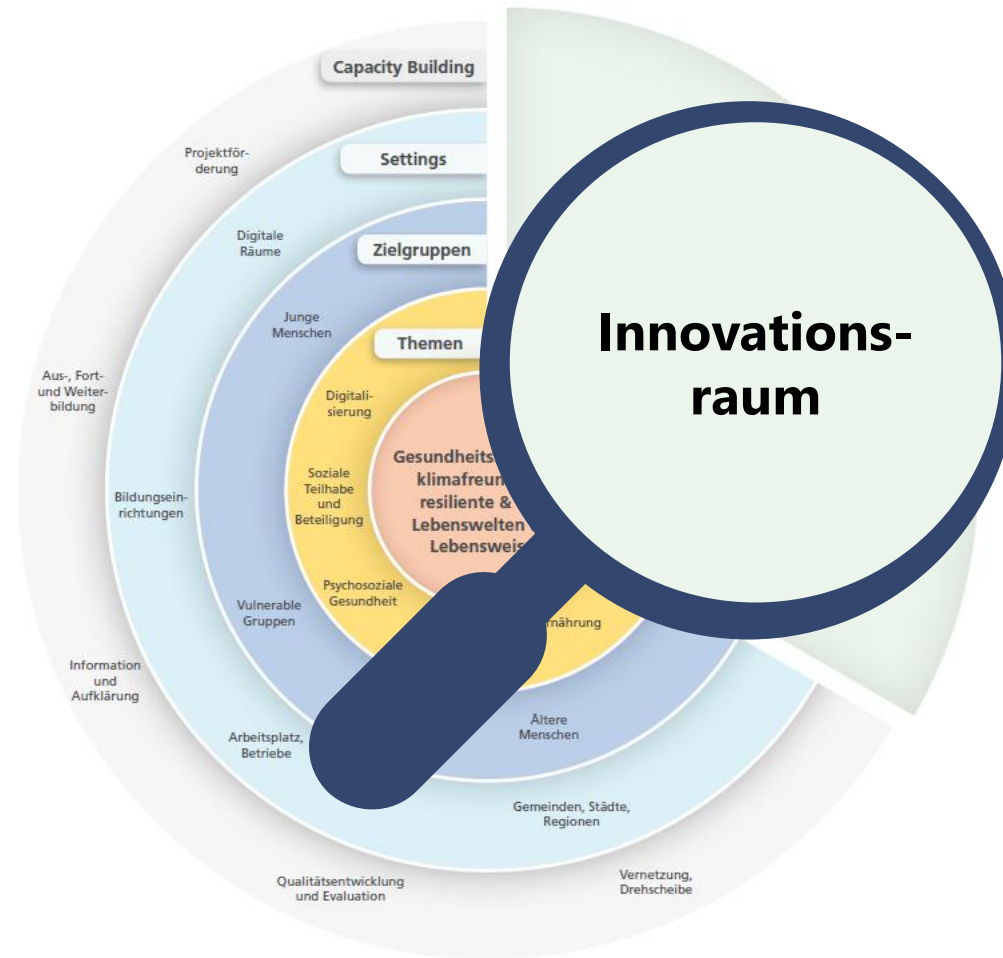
Capacity Building

Settings

Zielgruppen

Themen

Innovationsraum

Projektförderung

Digitale Räume

Junge Menschen

Aus-, Fort- und Weiterbildung

Digitalisierung

Soziale Teilhabe und Beteiligung

Gesundheits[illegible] klimafreun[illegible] resiliente & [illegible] Lebenswelten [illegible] Lebensweis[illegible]

Bildungseinrichtungen

Psychosoziale Gesundheit

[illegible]rnährung

Vulnerable Gruppen

Information und Aufklärung

Ältere Menschen

Arbeitsplatz, Betriebe

Gemeinden, Städte, Regionen

Qualitätsentwicklung und Evaluation

Vernetzung, Drehscheibe